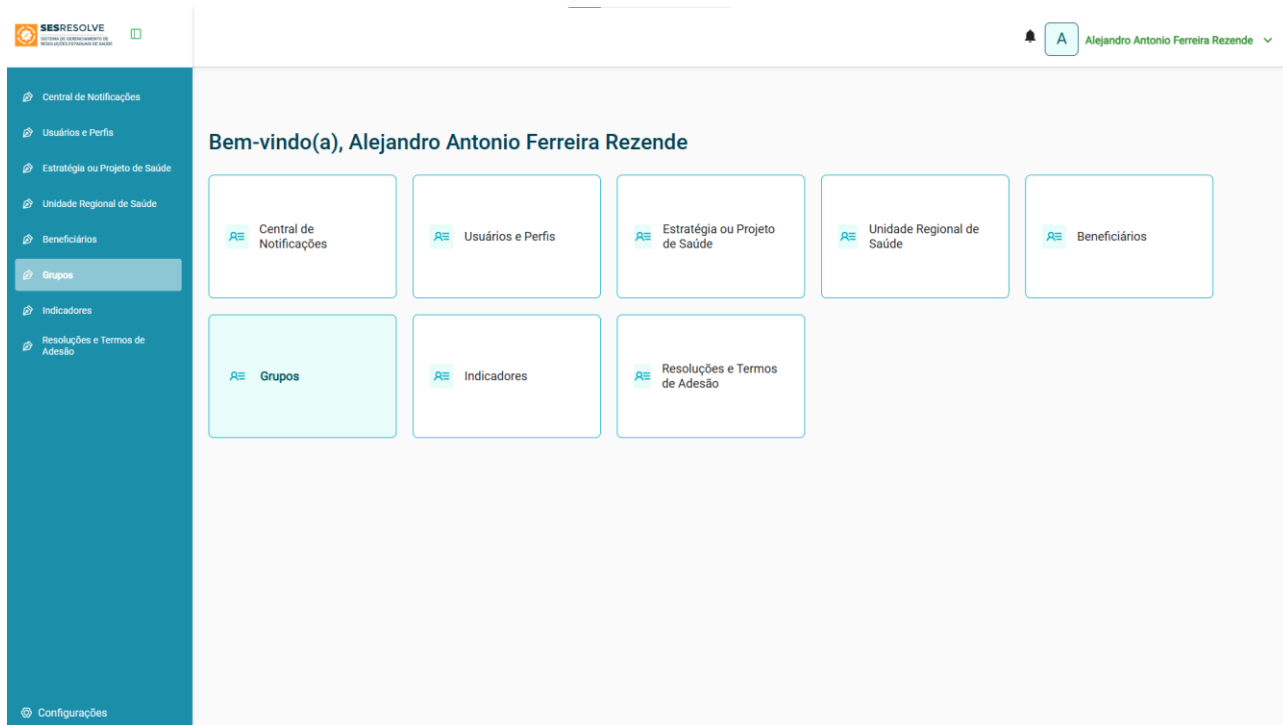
SESRESOLVE
SISTEMA DE GERENCIAMENTO DE RESOLUÇÕES ESTADUAIS DE SAÚDE

A Alejandro Antonio Ferreira Rezende

Central de Notificações
Usuários e Perfis
Estratégia ou Projeto de Saúde
Unidade Regional de Saúde
Beneficiários
Grupos
Indicadores
Resoluções e Termos de Adesão

Bem-vindo(a), Alejandro Antonio Ferreira Rezende

Central de Notificações

Usuários e Perfis

Estratégia ou Projeto de Saúde

Unidade Regional de Saúde

Beneficiários

Grupos

Indicadores

Resoluções e Termos de Adesão

Configurações